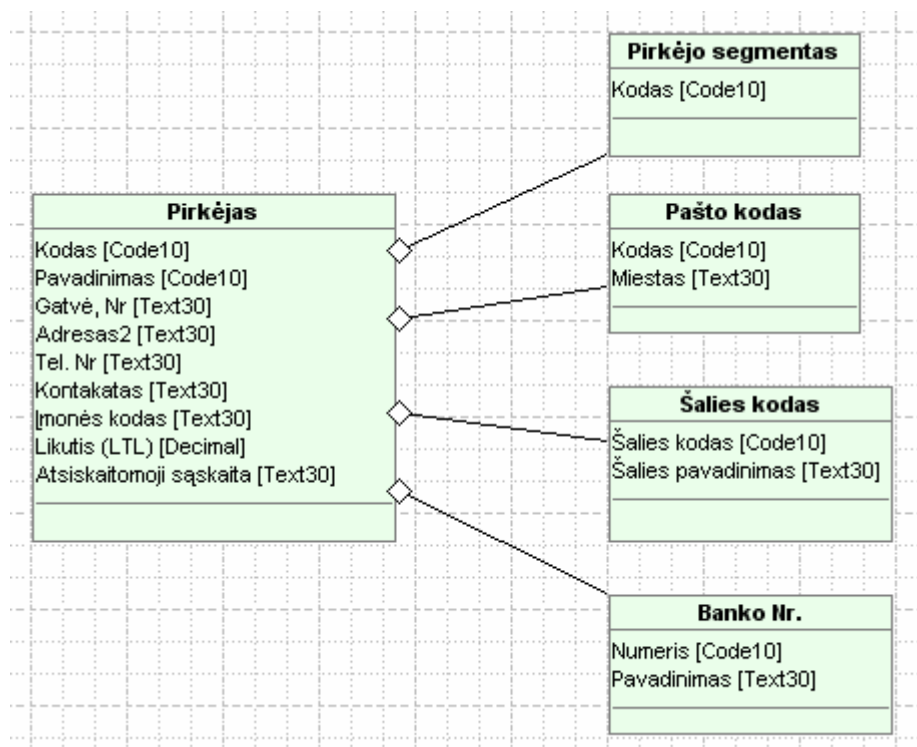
Pirkėjo segmentas
Kodas [Code10]

Pirkėjas
Kodas [Code10]
Pavadinimas [Code10]
Gatvė, Nr [Text30]
Adresas2 [Text30]
Tel. Nr [Text30]
Kontakatas [Text30]
Įmonės kodas [Text30]
Likutis (LTL) [Decimal]
Atsiskaitomoji sąskaita [Text30]

Pašto kodas
Kodas [Code10]
Miestas [Text30]

Šalies kodas
Šalies kodas [Code10]
Šalies pavadinimas [Text30]

Banko Nr.
Numeris [Code10]
Pavadinimas [Text30]